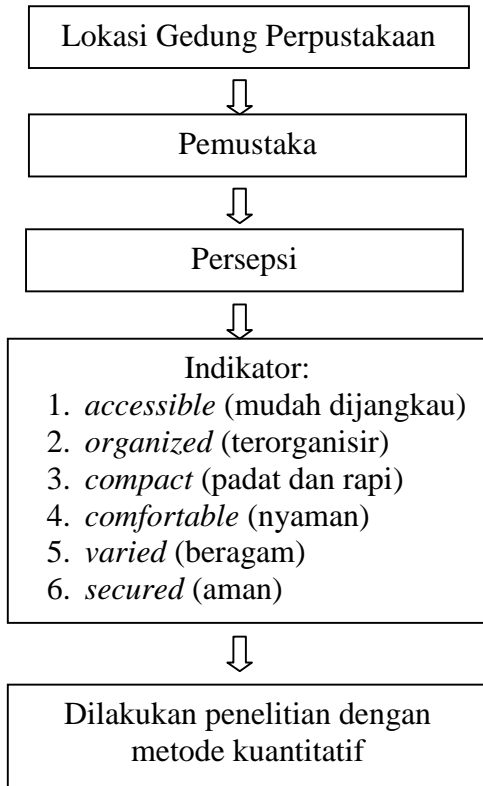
Lokasi Gedung Perpustakaan

Pemustaka

Persepsi

Indikator:
1. *accessible* (mudah dijangkau)
2. *organized* (terorganisir)
3. *compact* (padat dan rapi)
4. *comfortable* (nyaman)
5. *varied* (beragam)
6. *secured* (aman)

Dilakukan penelitian dengan metode kuantitatif